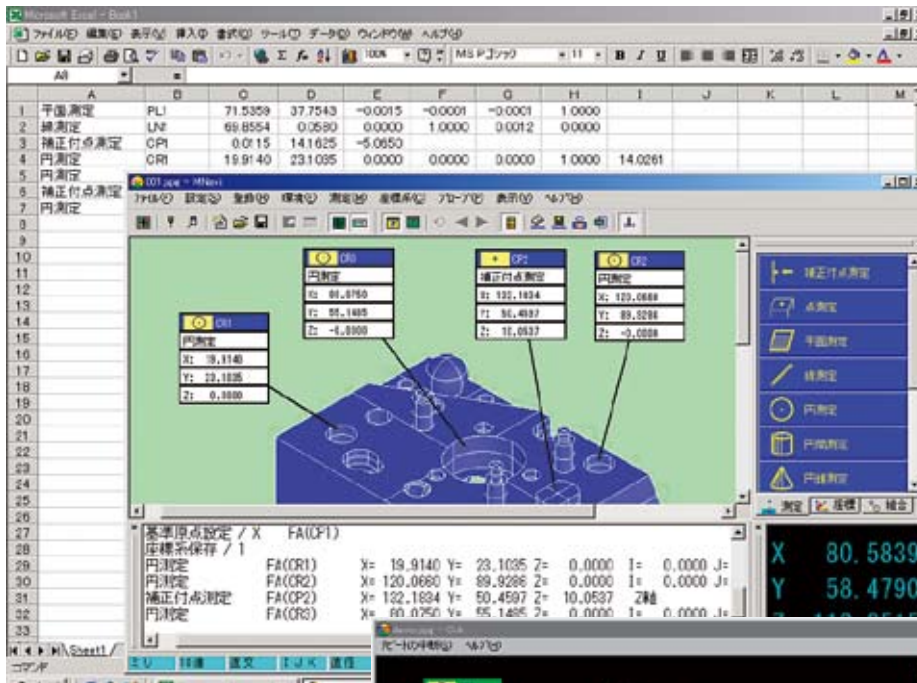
Microsoft Excel - Book1

ファイル(F) 編集(E) 表示(V) 挿入(I) 書式(O) ツール(T) データ(D) ウィンドウ(W) ヘルプ(H)

100% MS Pゴシック 11 B I U

A8

| | A | B | C | D | E | F | G | H | I | J | K | L | M |
|---|---|---|---|---|---|---|---|---|---|---|---|---|---|
| 1 | 平面測定 | PL1 | 71.5359 | 37.7543 | -0.0015 | -0.0001 | -0.0001 | 1.0000 | | | | | |
| 2 | 線測定 | LN1 | 69.8554 | 0.0580 | 0.0000 | 1.0000 | 0.0012 | 0.0000 | | | | | |
| 3 | 補正付点測定 | CP1 | 0.0115 | 14.1625 | -5.0650 | | | | | | | | |
| 4 | 円測定 | CR1 | 19.9140 | 23.1035 | 0.0000 | 0.0000 | 0.0000 | 1.0000 | 14.0261 | | | | |
| 5 | 円測定 | | | | | | | | | | | | |
| 6 | 補正付点測定 | | | | | | | | | | | | |
| 7 | 円測定 | | | | | | | | | | | | |

001.ppe - MiNavi

ファイル(F) 設定(S) 登録(R) 環境(E) 測定(M) 座標系(C) プローブ(P) 表示(V) ヘルプ(H)

CR1
円測定
X: 19.9140
Y: 23.1035
Z: 0.0000

CR3
円測定
X: 60.0750
Y: 55.1485
Z: -6.0000

CP2
補正付点測定
X: 132.1834
Y: 50.4597
Z: 10.0537

CR2
円測定
X: 120.0660
Y: 89.9286
Z: -0.0000

補正付点測定
点測定
平面測定
線測定
円測定
円筒測定
円錐測定

測定 座標 組合

基準原点設定 / X FA(CP1)
座標系保存 / 1
円測定 FA(CR1) X= 19.9140 Y= 23.1035 Z= 0.0000 I= 0.0000 J=
円測定 FA(CR2) X= 120.0660 Y= 89.9286 Z= 0.0000 I= 0.0000 J=
補正付点測定 FA(CP2) X= 132.1834 Y= 50.4597 Z= 10.0537 Z軸
円測定 FA(CR3) X= 60.0750 Y= 55.1485 Z= 0.0000 I= 0.0000 J=

X 80.5839
Y 58.4790

Sheet1
コマンド
ミリ 特徴 直交 IJK 直径

プローブの仲間(P) ヘルプ(H)